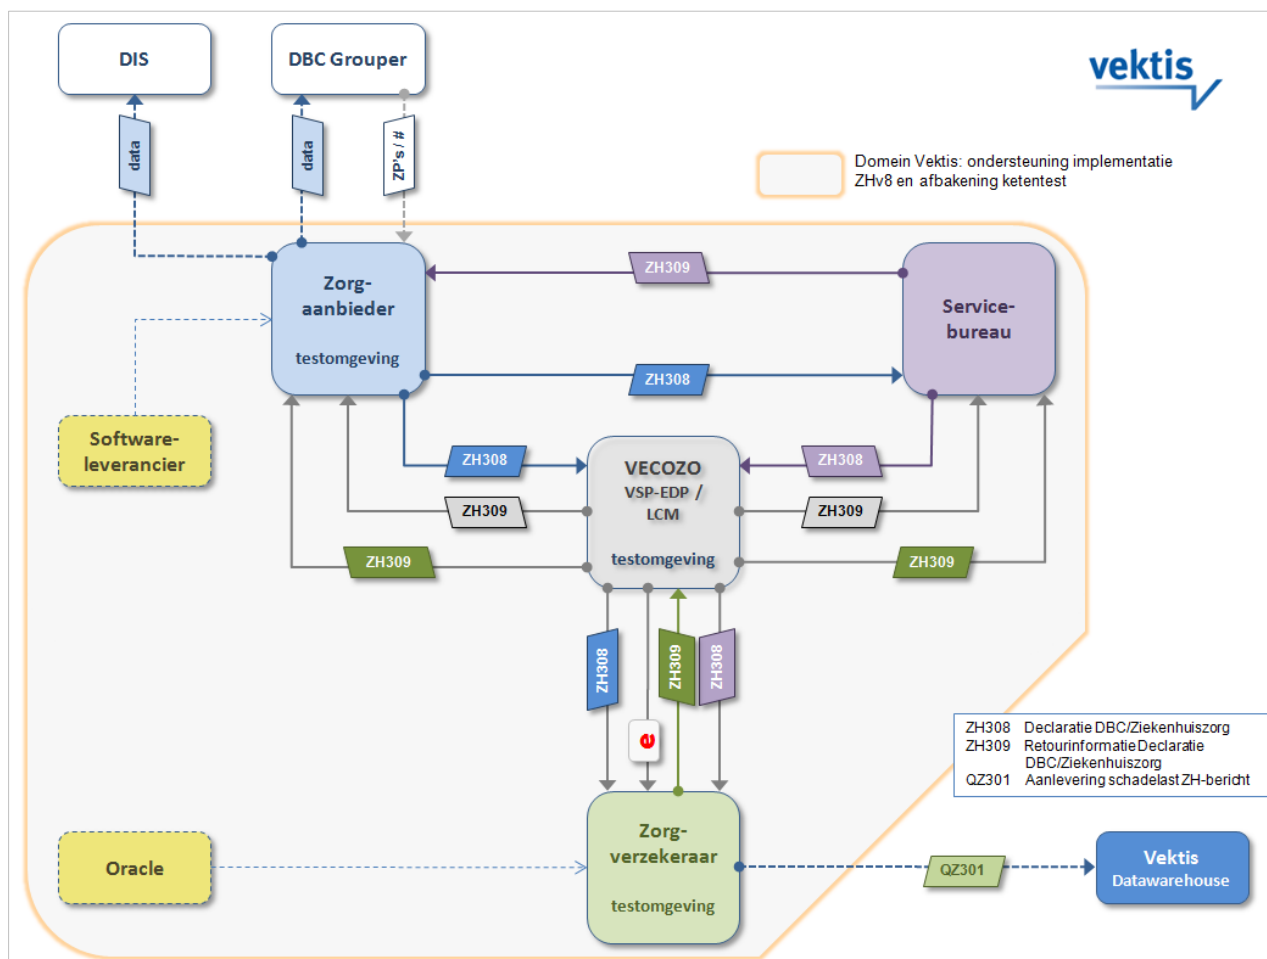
DIS

DBC Grouper

vektis

data

data

ZP's / #

Domein Vektis: ondersteuning implementatie ZHv8 en afbakening ketentest

ZH309

Zorg-aanbieder

testomgeving

Service-bureau

ZH308

Software-leverancier

ZH308

VECOZO
VSP-EDP / LCM

testomgeving

ZH308

ZH309

ZH309

ZH309

ZH309

ZH308

ZH309

ZH308

ZH308 Declaratie DBC/Ziekenhuiszorg
ZH309 Retourinformatie Declaratie DBC/Ziekenhuiszorg
QZ301 Aanlevering schadelast ZH-bericht

Oracle

Zorg-verzekeraar

testomgeving

QZ301

Vektis Datawarehouse